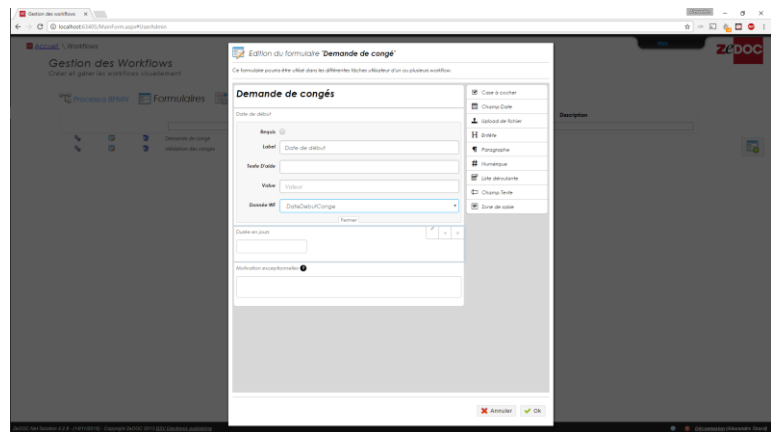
Gestion des workflows ×

localhost:63405/Mainform.aspx#UserAdmin

Accueil \ Workflows

Gestion des Workflows

Créer et gérer les workflows visuellement

Processus BPMN

Formulaires

Demande de congé

Validation des congés

Description

ZeDOC

Edition du formulaire 'Demande de congé'

Ce formulaire pourra être utilisé dans les différentes tâches utilisateur d'un ou plusieurs workflow.

Demande de congés

Date de début

Requis

Label: Date de début

Texte d'aide

Value: Valeur

Donnée WF: DateDebutConge

Fermer

Durée en jours

Motivation exceptionnelles

Case à cocher

Champ Date

Upload de fichier

Entête

Paragraphe

Numérique

Liste déroulante

Champ Texte

Zone de saisie

Annuler

Ok

ZeDOC BPM Solution 4.2.8 - (14/11/2016) - Copyright ZeDOC 2013 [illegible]